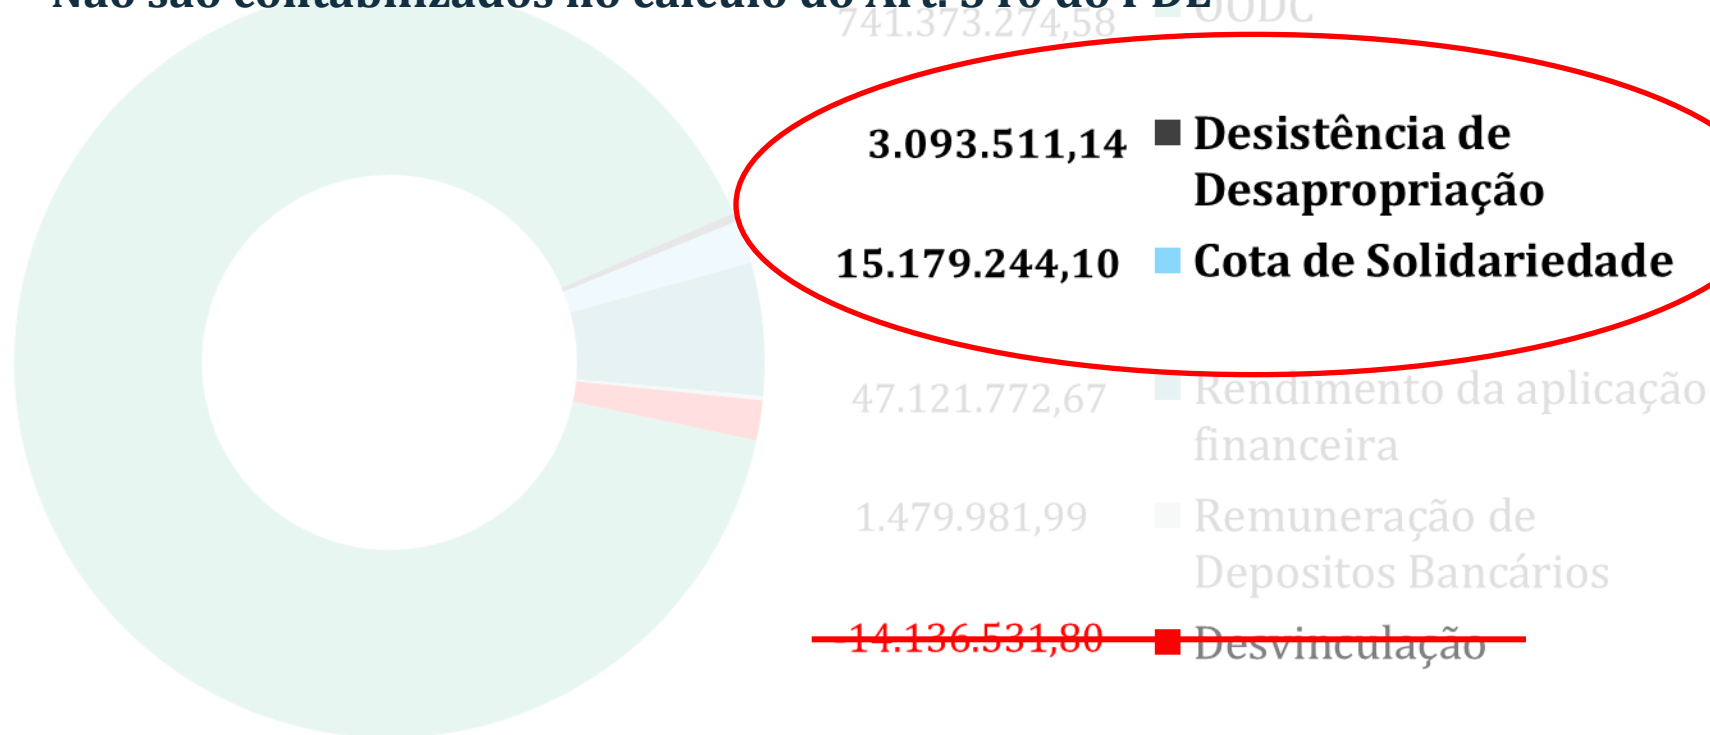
Não são contabilizados no cálculo do Art. 3 fo do PDE

741.373.274,58 OODC

3.093.511,14 Desistência de Desapropriação

15.179.244,10 Cota de Solidariedade

47.121.772,67 Rendimento da aplicação financeira

1.479.981,99 Remuneração de Depositos Bancários

14.136.531,80 Desvinculação